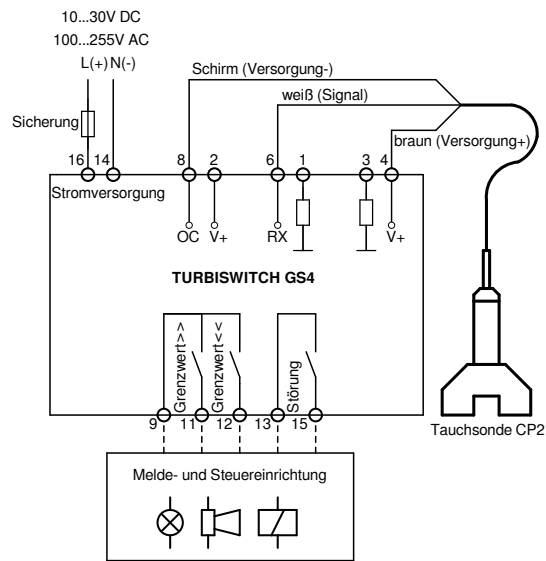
10...30V DC
100...255V AC
L(+) N(-)

Sicherung

Schirm (Versorgung-)
weiß (Signal)
braun (Versorgung+)

16 14 8 2 6 1 3 4

Stromversorgung

OC V+ RX V+

TURBISWITCH GS4

Grenzwert>>
Grenzwert<<
Störung

9 11 12 13 15

Tauchsonde CP2

Melde- und Steuereinrichtung